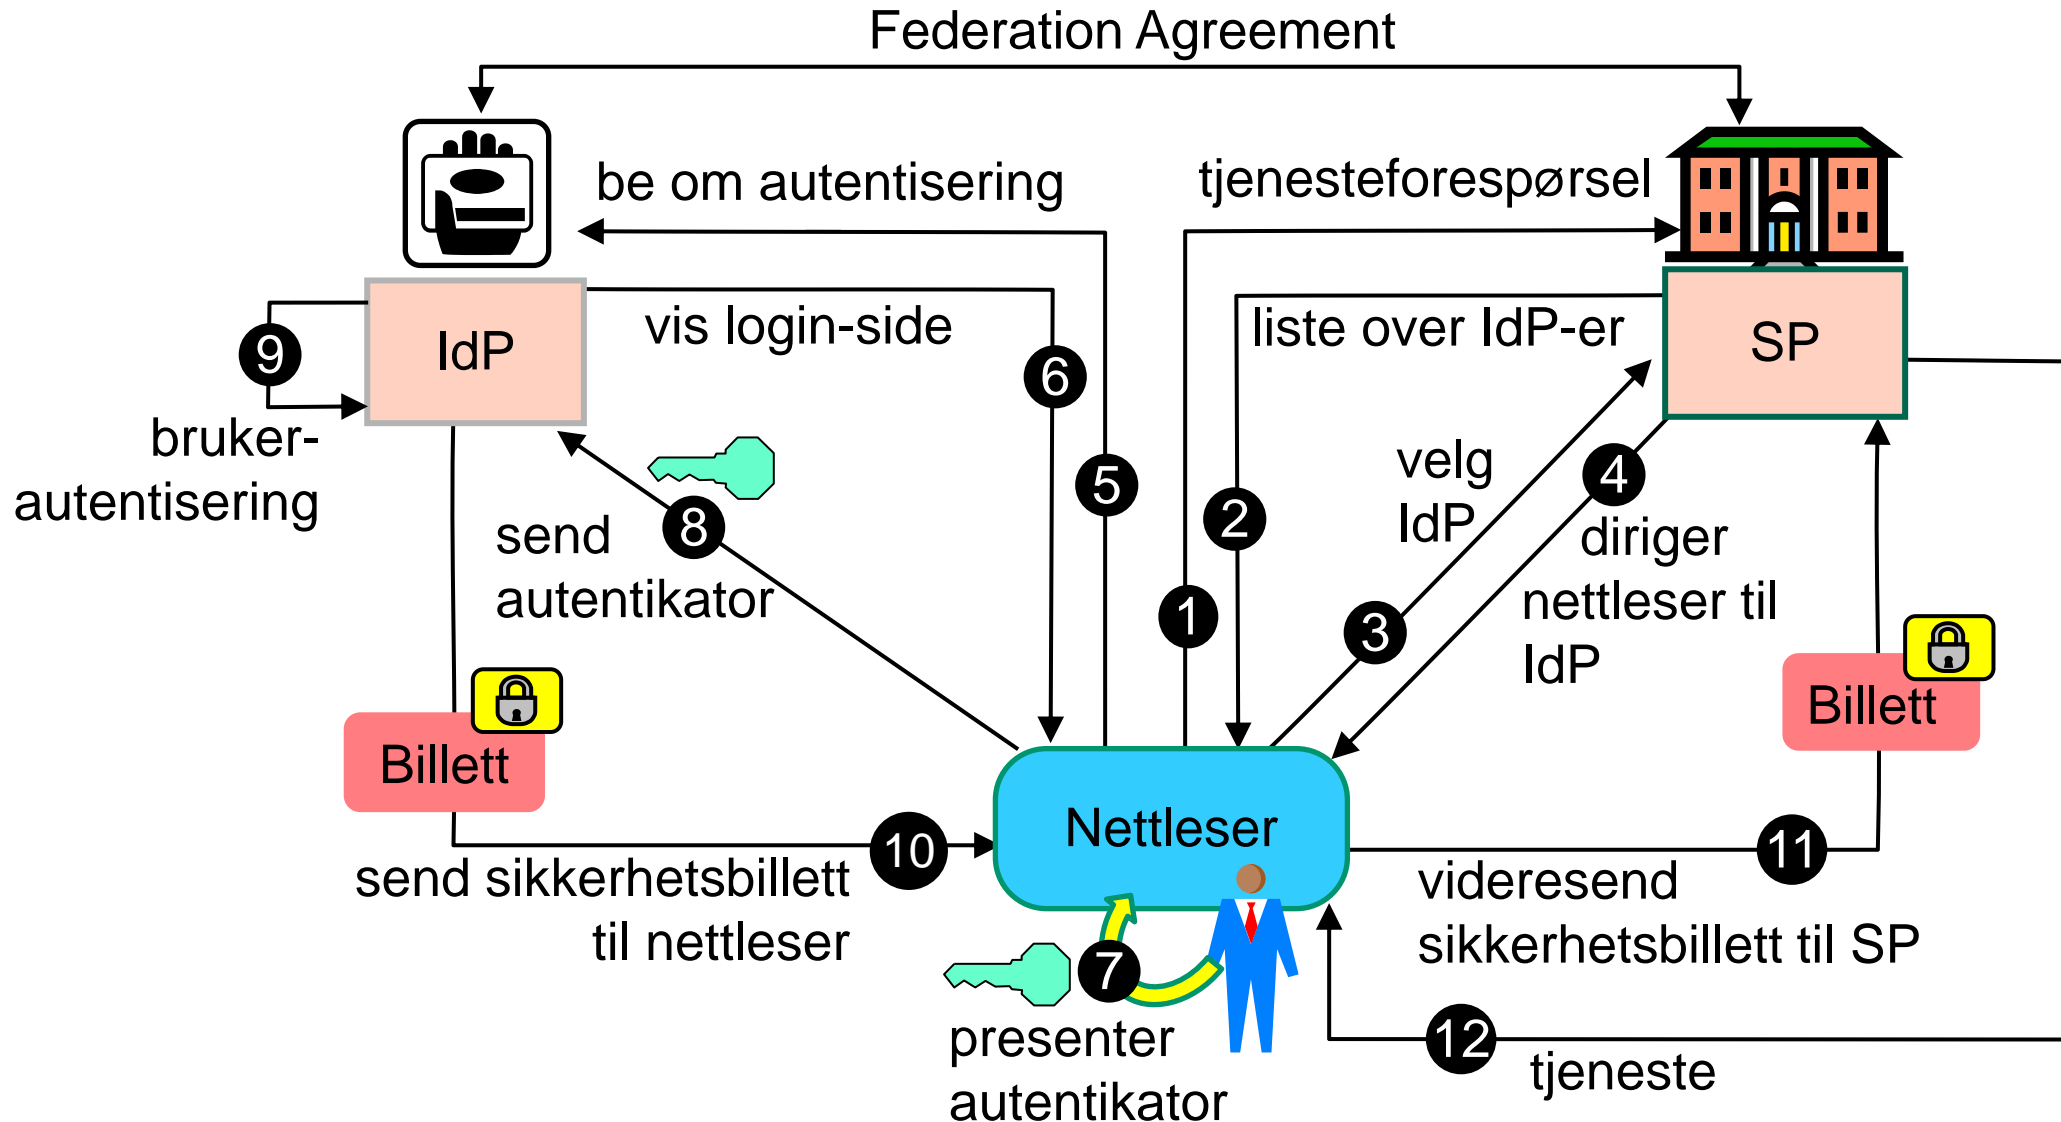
Federation Agreement

be om autentisering

tjenesteforespørsel

IdP

vis login-side

liste over IdP-er

SP

9

bruker-autentisering

6

5

velg IdP

4

8

send autentikator

2

diriger nettleser til IdP

1

3

Billett

Billett

Nettleser

10

11

send sikkerhetsbillett til nettleser

videresend sikkerhetsbillett til SP

7

presenter autentikator

12

tjeneste